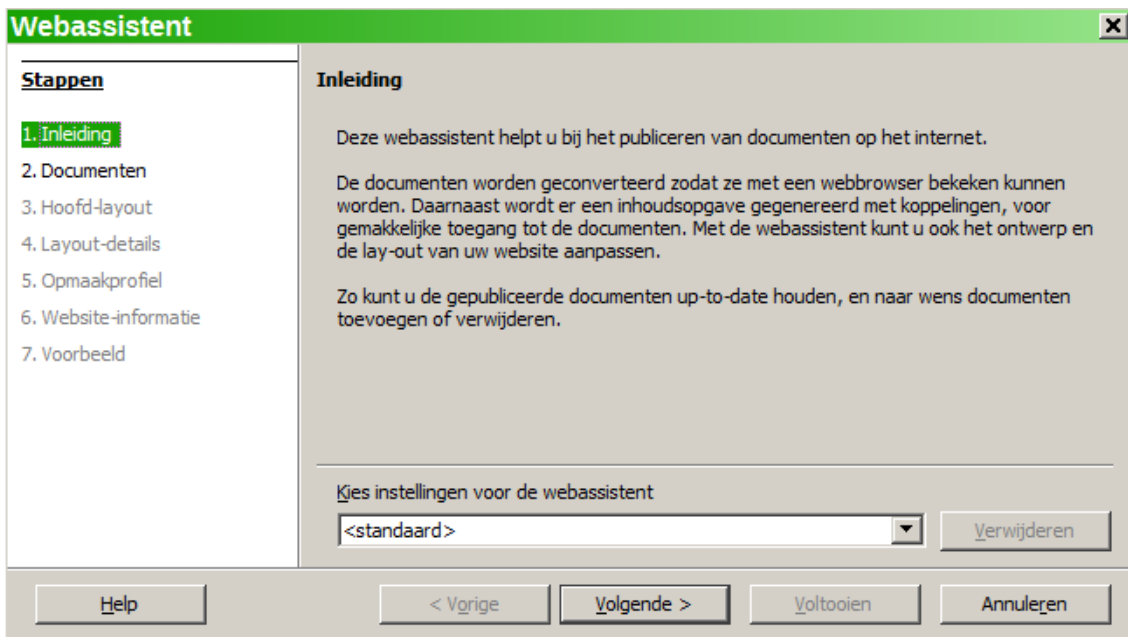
Webassistent

Stappen

1. Inleiding
2. Documenten
3. Hoofd-layout
4. Layout-details
5. Opmaakprofiel
6. Website-informatie
7. Voorbeeld

Inleiding

Deze webassistent helpt u bij het publiceren van documenten op het internet.

De documenten worden geconverteerd zodat ze met een webbrowser bekeken kunnen worden. Daarnaast wordt er een inhoudsopgave gegenereerd met koppelingen, voor gemakkelijke toegang tot de documenten. Met de webassistent kunt u ook het ontwerp en de lay-out van uw website aanpassen.

Zo kunt u de gepubliceerde documenten up-to-date houden, en naar wens documenten toevoegen of verwijderen.

Kies instellingen voor de webassistent

<standaard>

Verwijderen

Help

< Vorige

Volgende >

Voltooien

Annuleren